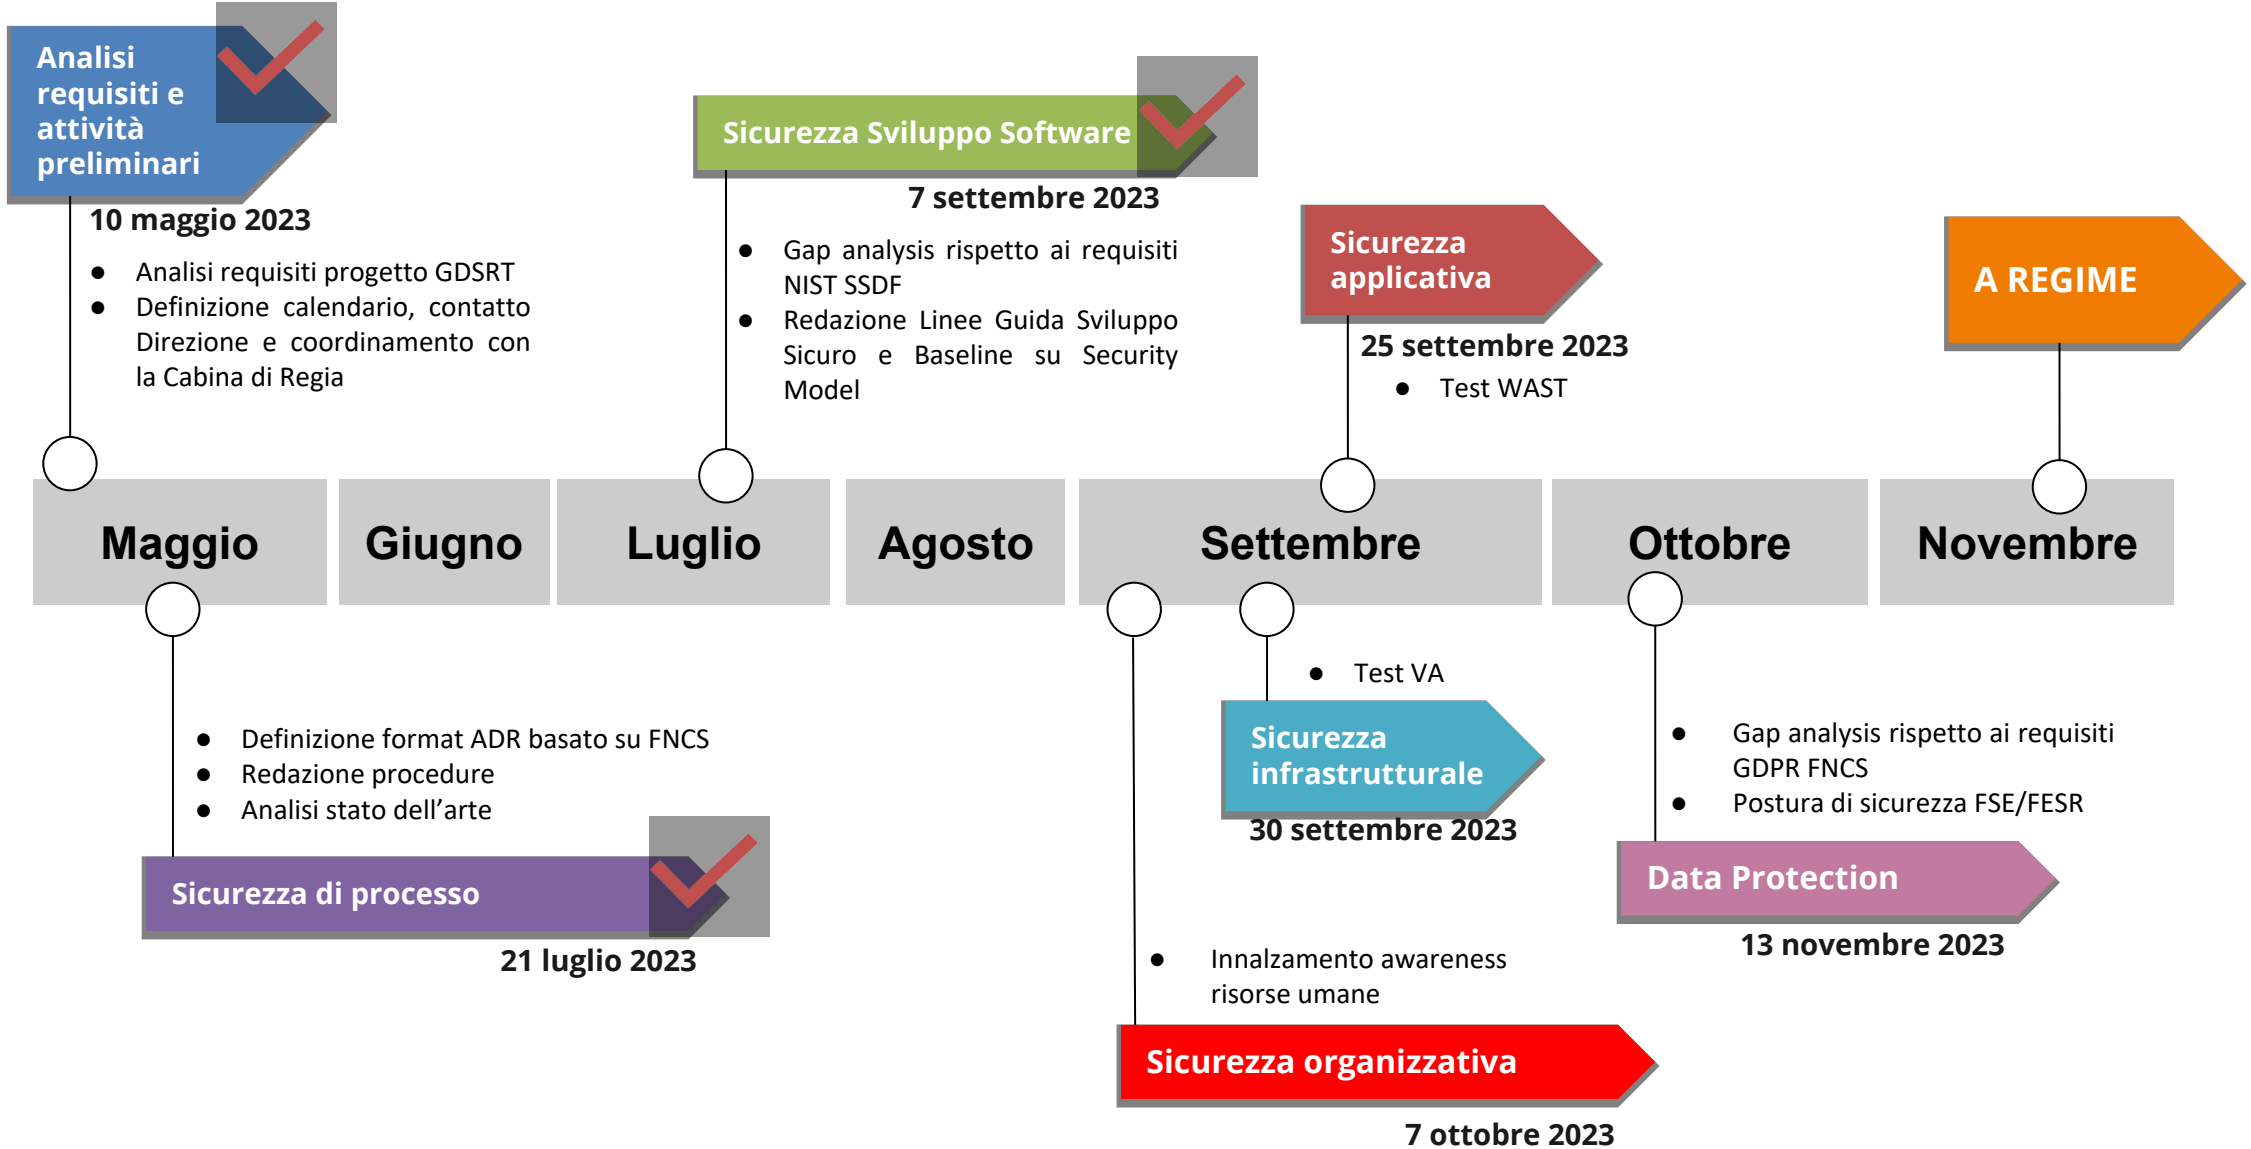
Analisi requisiti e attività preliminari

10 maggio 2023

- Analisi requisiti progetto GDSRT
- Definizione calendario, contatto Direzione e coordinamento con la Cabina di Regia

Sicurezza Sviluppo Software

7 settembre 2023

- Gap analysis rispetto ai requisiti NIST SSDF
- Redazione Linee Guida Sviluppo Sicuro e Baseline su Security Model

Sicurezza applicativa

25 settembre 2023

- Test WAST

A REGIME

Maggio | Giugno | Luglio | Agosto | Settembre | Ottobre | Novembre

- Definizione format ADR basato su FNCS
- Redazione procedure
- Analisi stato dell'arte

Sicurezza di processo

21 luglio 2023

- Test VA

Sicurezza infrastrutturale

30 settembre 2023

- Innalzamento awareness risorse umane

Sicurezza organizzativa

7 ottobre 2023

- Gap analysis rispetto ai requisiti GDPR FNCS
- Postura di sicurezza FSE/FESR

Data Protection

13 novembre 2023